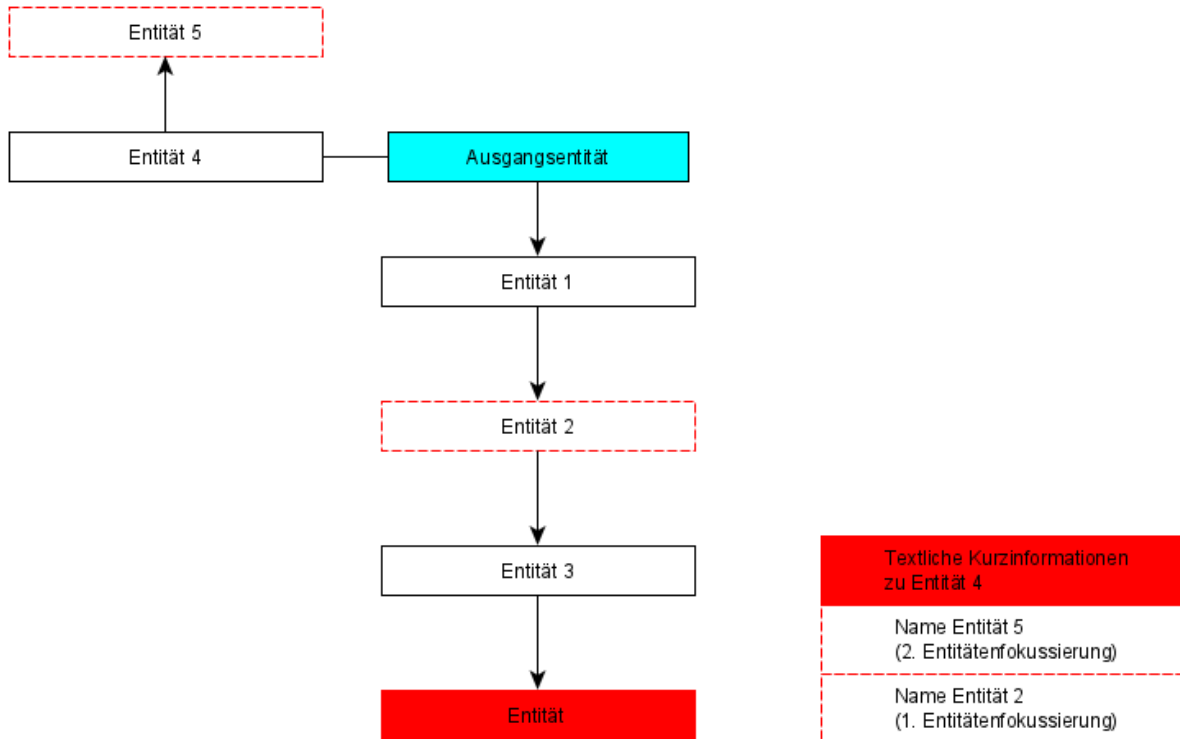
Entität 5

Entität 4

Ausgangsentität

Entität 1

Entität 2

Entität 3

Entität

Textliche Kurzinformationen zu Entität 4

Name Entität 5
(2. Entitätenfokussierung)

Name Entität 2
(1. Entitätenfokussierung)